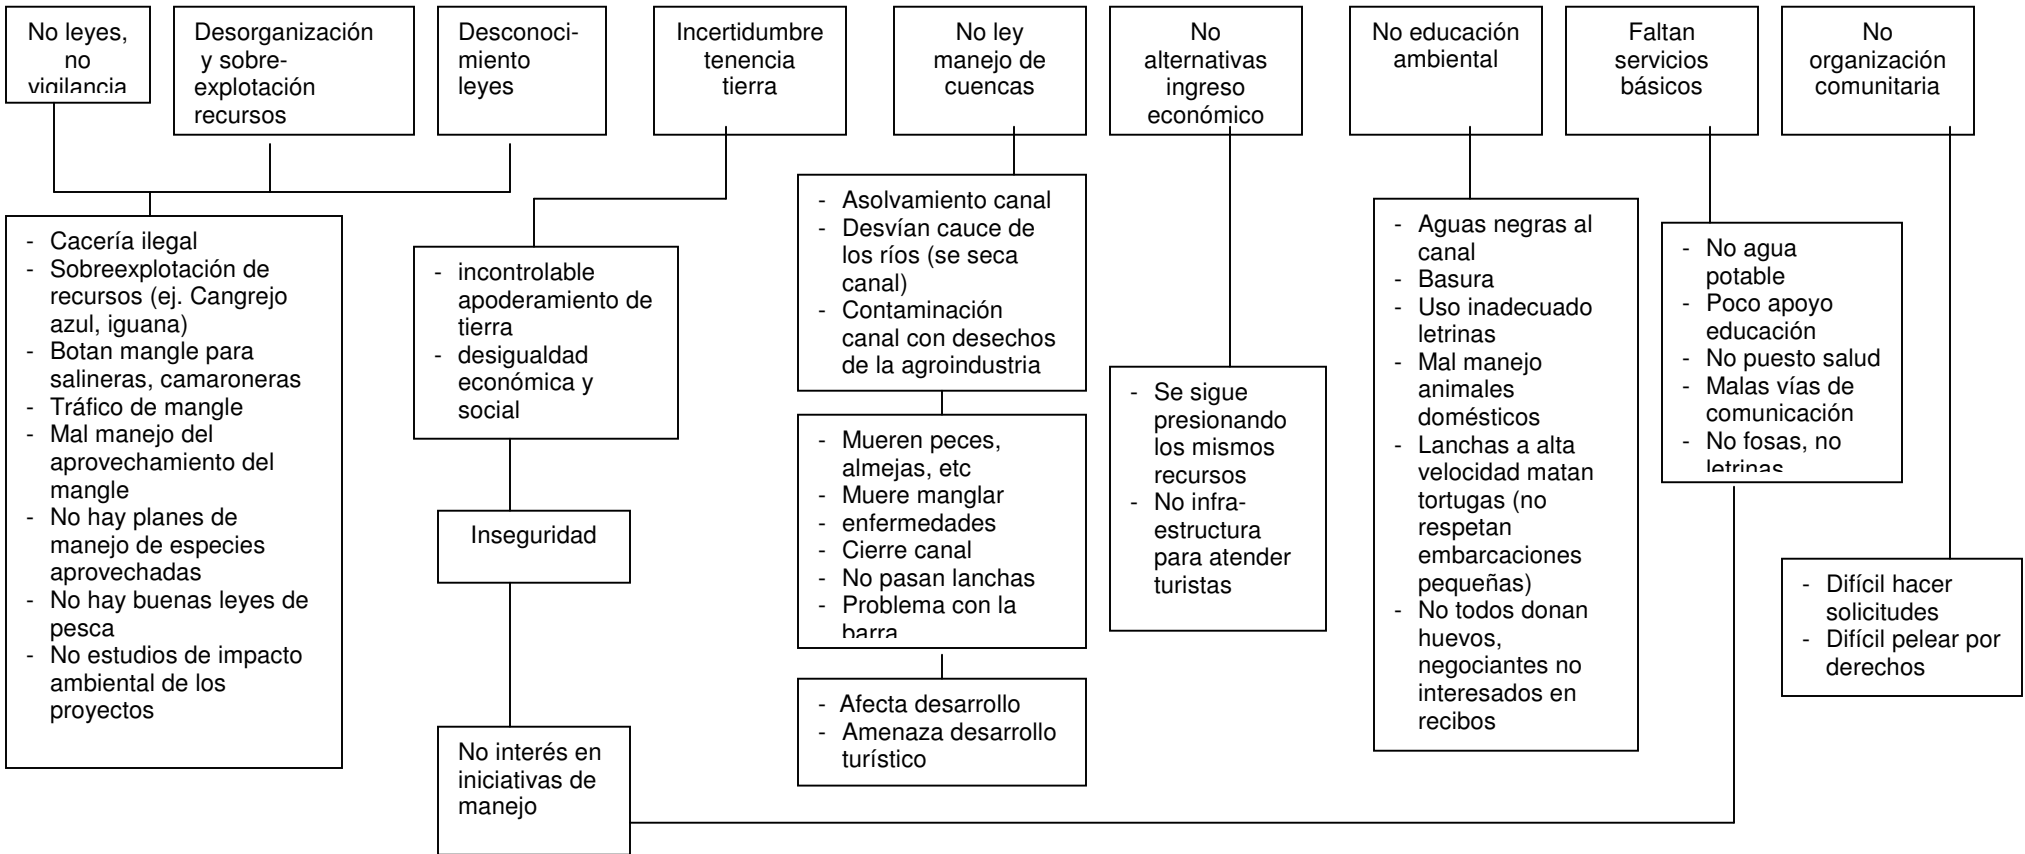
No leyes, no vigilancia

Desorganización y sobreexplotación recursos

Desconocimiento leyes

Incertidumbre tenencia tierra

No ley manejo de cuencas

No alternativas ingreso económico

No educación ambiental

Faltan servicios básicos

No organización comunitaria

- Cacería ilegal
- Sobreexplotación de recursos (ej. Cangrejo azul, iguana)
- Botan mangle para salineras, camaroneras
- Tráfico de mangle
- Mal manejo del aprovechamiento del mangle
- No hay planes de manejo de especies aprovechadas
- No hay buenas leyes de pesca
- No estudios de impacto ambiental de los proyectos

- incontrolable apoderamiento de tierra
- desigualdad económica y social

Inseguridad

No interés en iniciativas de manejo

- Asolvamiento canal
- Desvían cauce de los ríos (se seca canal)
- Contaminación canal con desechos de la agroindustria

- Mueren peces, almejas, etc
- Muere manglar
- enfermedades
- Cierre canal
- No pasan lanchas
- Problema con la barra

- Afecta desarrollo
- Amenaza desarrollo turístico

- Se sigue presionando los mismos recursos
- No infraestructura para atender turistas

- Aguas negras al canal
- Basura
- Uso inadecuado letrinas
- Mal manejo animales domésticos
- Lanchas a alta velocidad matan tortugas (no respetan embarcaciones pequeñas)
- No todos donan huevos, negociantes no interesados en recibos

- No agua potable
- Poco apoyo educación
- No puesto salud
- Malas vías de comunicación
- No fosas, no letrinas

- Difícil hacer solicitudes
- Difícil pelear por derechos